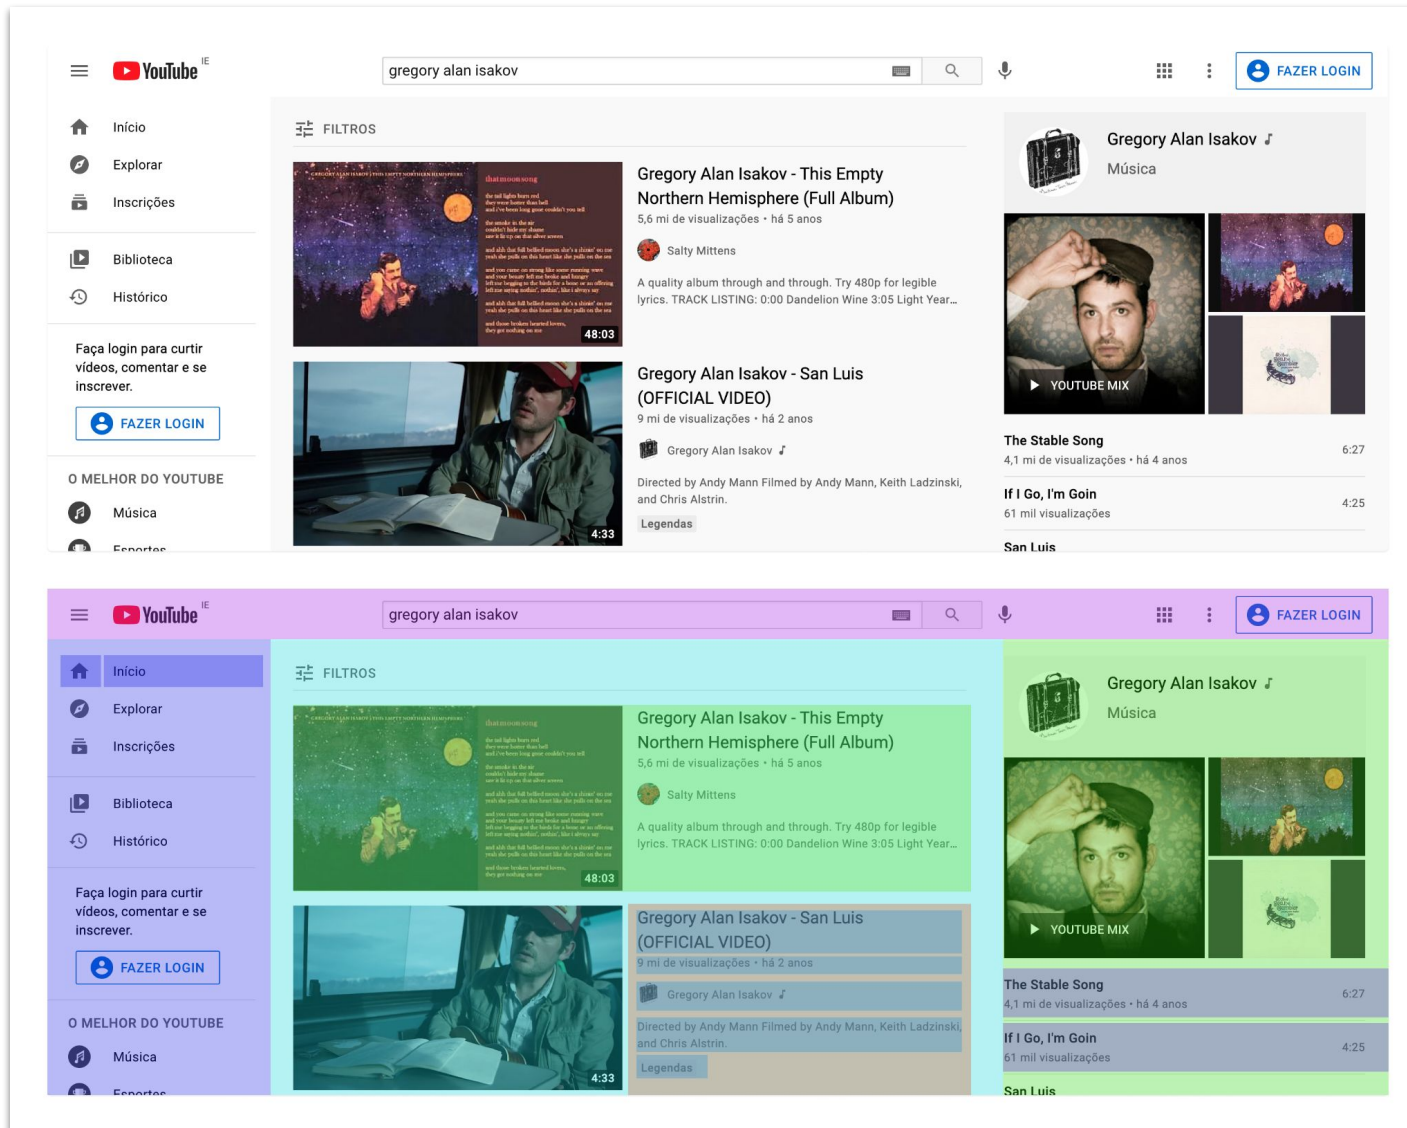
YouTube IE

gregory alan isakov

FAZER LOGIN

Início

Explorar

Inscrições

Biblioteca

Histórico

Faça login para curtir vídeos, comentar e se inscrever.

FAZER LOGIN

O MELHOR DO YOUTUBE

Música

Esportes

FILTROS

48:03

Gregory Alan Isakov - This Empty Northern Hemisphere (Full Album)

5,6 mi de visualizações • há 5 anos

Salty Mittens

A quality album through and through. Try 480p for legible lyrics. TRACK LISTING: 0:00 Dandelion Wine 3:05 Light Year...

4:33

Gregory Alan Isakov - San Luis (OFFICIAL VIDEO)

9 mi de visualizações • há 2 anos

Gregory Alan Isakov

Directed by Andy Mann Filmed by Andy Mann, Keith Ladzinski, and Chris Alstrin.

Legendas

Gregory Alan Isakov

Música

YOUTUBE MIX

The Stable Song

4,1 mi de visualizações • há 4 anos

6:27

If I Go, I'm Goin

61 mil visualizações

4:25

San Luis

YouTube IE

gregory alan isakov

FAZER LOGIN

Início

Explorar

Inscrições

Biblioteca

Histórico

Faça login para curtir vídeos, comentar e se inscrever.

FAZER LOGIN

O MELHOR DO YOUTUBE

Música

Esportes

FILTROS

48:03

Gregory Alan Isakov - This Empty Northern Hemisphere (Full Album)

5,6 mi de visualizações • há 5 anos

Salty Mittens

A quality album through and through. Try 480p for legible lyrics. TRACK LISTING: 0:00 Dandelion Wine 3:05 Light Year...

4:33

Gregory Alan Isakov - San Luis (OFFICIAL VIDEO)

9 mi de visualizações • há 2 anos

Gregory Alan Isakov

Directed by Andy Mann Filmed by Andy Mann, Keith Ladzinski, and Chris Alstrin.

Legendas

Gregory Alan Isakov

Música

YOUTUBE MIX

The Stable Song

4,1 mi de visualizações • há 4 anos

6:27

If I Go, I'm Goin

61 mil visualizações

4:25

San Luis